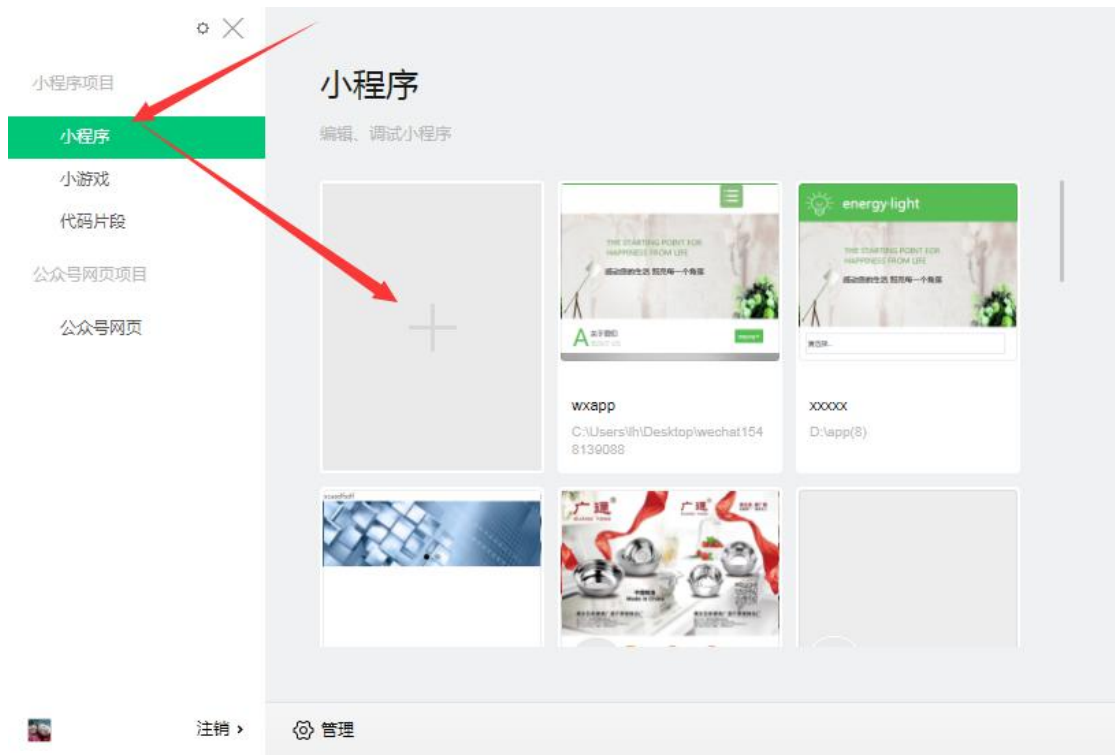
小程序项目

小程序

小游戏

代码片段

公众号网页项目

公众号网页

小程序

编辑、调试小程序

THE STARTING POINT FOR HAPPINESS FROM LIFE

感动您的生活 照亮每一个角落

关于我们 ABOUT US

wxapp

C:\Users\lh\Desktop\wechat1548139088

energy·light

THE STARTING POINT FOR HAPPINESS FROM LIFE

感动您的生活 照亮每一个角落

xxxxx

D:\app(8)

广瑶

广瑶

注销 ›

管理